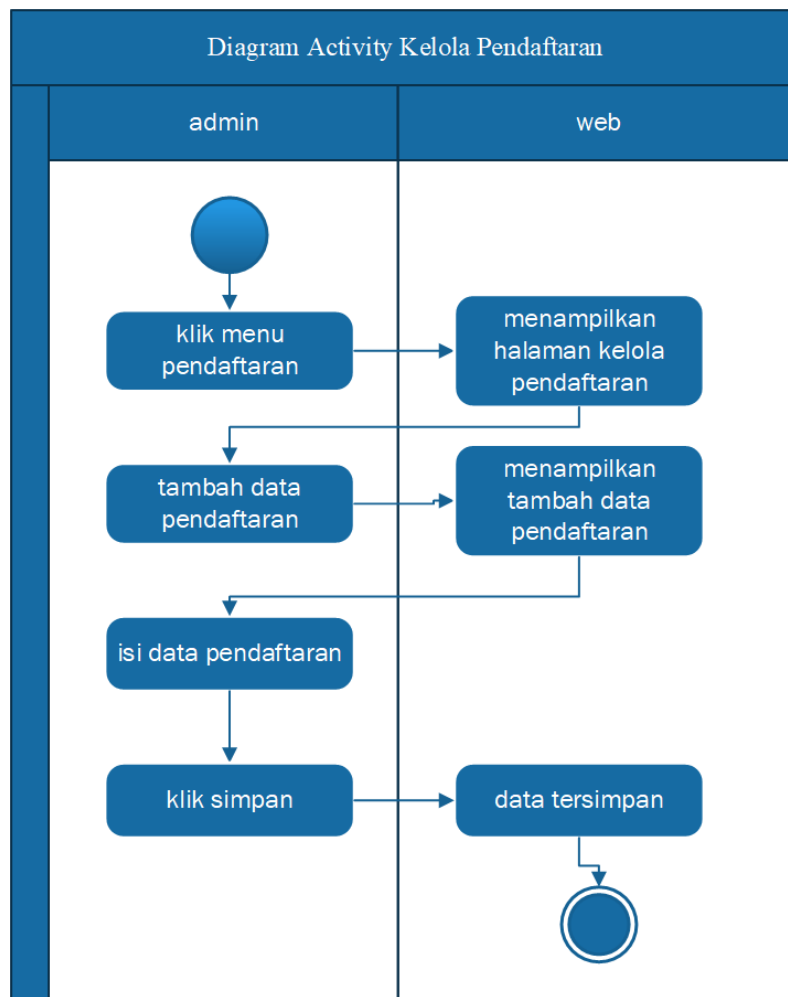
Diagram Activity Kelola Pendaftaran

admin

web

klik menu pendaftaran

menampilkan halaman kelola pendaftaran

tambah data pendaftaran

menampilkan tambah data pendaftaran

isi data pendaftaran

klik simpan

data tersimpan